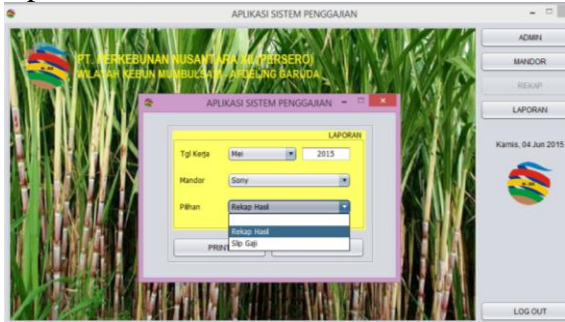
APLIKASI SISTEM PENGGAJIAN

PT. PERKEBUNAN NUSANTARA XII (PERSERO)
WILAYAH KEBUN MUMBULSARI - AFDELING GARUDA

ADMIN
MANDOR
REKAP
LAPORAN

Kamis, 04 Jun 2015

APLIKASI SISTEM PENGGAJIAN

LAPORAN

Tgl Kerja | Mei | 2015

Mandor | Sony

Pilihan | Rekap Hasil

Rekap Hasil
Slip Gaji

PRIN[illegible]

LOG OUT